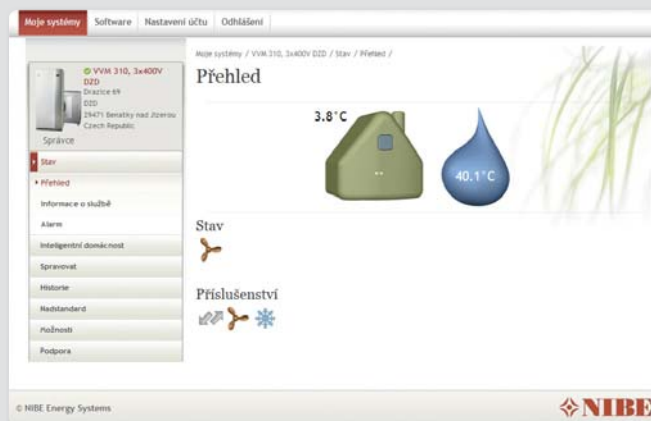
Moje systémy | Software | Nastavení účtu | Odhlášení

VVM 310, 3x400V DZD
Dražice 69
DZD
29471 Benátky nad Jizerou
Czech Republic

Správce

Stav
Přehled
Informace o službě
Alarm
Inteligentní domácnost
Spravovat
Historie
Nadstandard
Možnosti
Podpora

Moje systémy / VVM 310, 3x400V DZD / Stav / Přehled /

Přehled

3.8°C

40.1°C

Stav

Příslušenství

© NIBE Energy Systems

NIBE